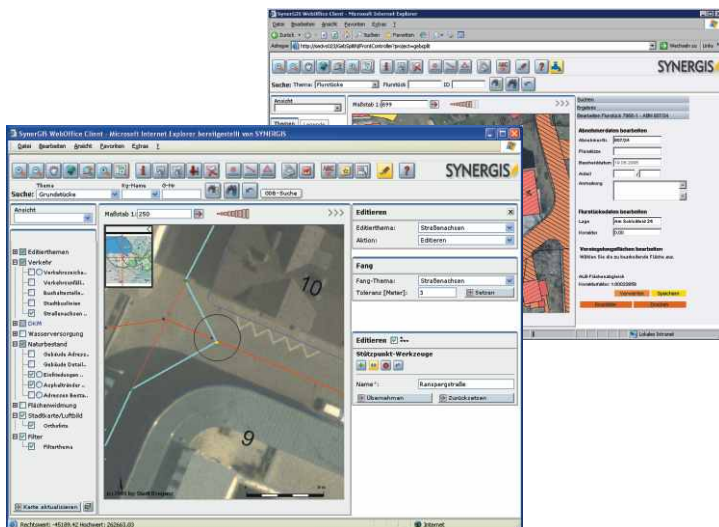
SynerGIS WebOffice Client - Microsoft Internet Explorer

Datei Bearbeiten Ansicht Favoriten Extras ?

Adresse

SYNERGIS

Suche: Thema: Flurstücke Flurstück ID

Ansicht

Maßstab 1:

>>>

Suchen
Ergebnis

Abschnittsdaten bearbeiten

Flurstücksdaten bearbeiten

Lage
Flurstück

Versiegelungsflächen bearbeiten

Verwerfen Speichern

Lokales Intranet

SynerGIS WebOffice Client - Microsoft Internet Explorer bereitgestellt von SYNERGIS

Datei Bearbeiten Ansicht Favoriten Extras ?

SYNERGIS

Thema
Suche: Grundstücke

Ansicht

Maßstab 1:250

>>>

Editierthemen
Verkehr
Straßenachsen
Wasserversorgung
Naturbestand
Gebäude Adress..
Gebäude Detail..
Einfriedungen
Asphaltränder
Adressen Beste..
Flächenwidmung
Stadtkarte/Luftbild
Orthofoto
Filter
Filterthema

Karte aktualisieren

Editieren

Editierthema: Straßenachsen
Aktion: Editieren

Fang

Fang-Thema: Straßenachsen
Toleranz [Meter]: 3 Setzen

Editieren

Stützpunkt-Werkzeuge

Name*: Kanzergstraße

Übernehmen Zurücksetzen

10

9

Rechtswert: -45189.42 Hochwert: 262663.03

Internet